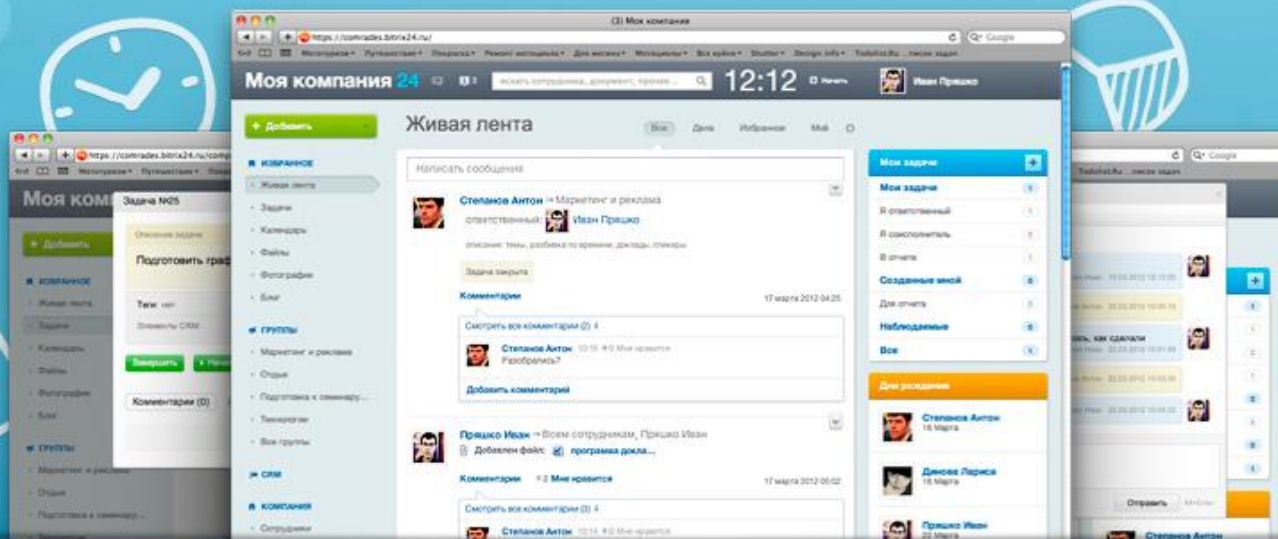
(3) Моя компания

https://comrades.bitrix24.ru/

Моя компания 24

искать сотрудника, документ, прочее...

12:12

Начать

Иван Прядко

+ Добавить

ИЗБРАННОЕ

Живая лента

Задачи

Календарь

Файлы

Фотографии

Блог

ГРУППЫ

Маркетинг и реклама

Отдых

Подготовка к семинару...

Технологии

Все группы

CRM

КОМПАНИЯ

Сотрудники

Живая лента

Все

Дела

Избранное

Мои

Написать сообщение

Степанов Антон → Маркетинг и реклама

ответственный: Иван Прядко

описание: темы, разбивка по времени, доклады, спикеры

Задача закрыта

Комментарии

17 марта 2012 04:25

Смотреть все комментарии (2)

Степанов Антон 10:10 Мне нравится

Разобрались?

Добавить комментарий

Прядко Иван → Всем сотрудникам, Прядко Иван

Добавлен файл: программа докла...

Комментарии

2 Мне нравится

17 марта 2012 05:02

Смотреть все комментарии (2)

Степанов Антон 10:10 Мне нравится

Мои задачи

Мои задачи

Я ответственный

Я соисполнитель

В отчете

Созданные мной

Для отчета

Наблюдаемые

Все

Дни рождения

Степанов Антон
16 Марта

Динова Лариса
18 Марта

Прядко Иван
22 Марта

Моя ком

Задача №25

Описание задачи

Подготовить граф

Теги: нет

Элементы CRM:

Завершить

Комментарии (0)

+ Добавить

ИЗБРАННОЕ

Живая лента

Задачи

Календарь

Файлы

Фотографии

Блог

ГРУППЫ

Маркетинг и реклама

Отдых

Подготовка к семинару...

https://comrades.bitrix24.ru/comp

Google

Google

рь, как сделали

Отправить